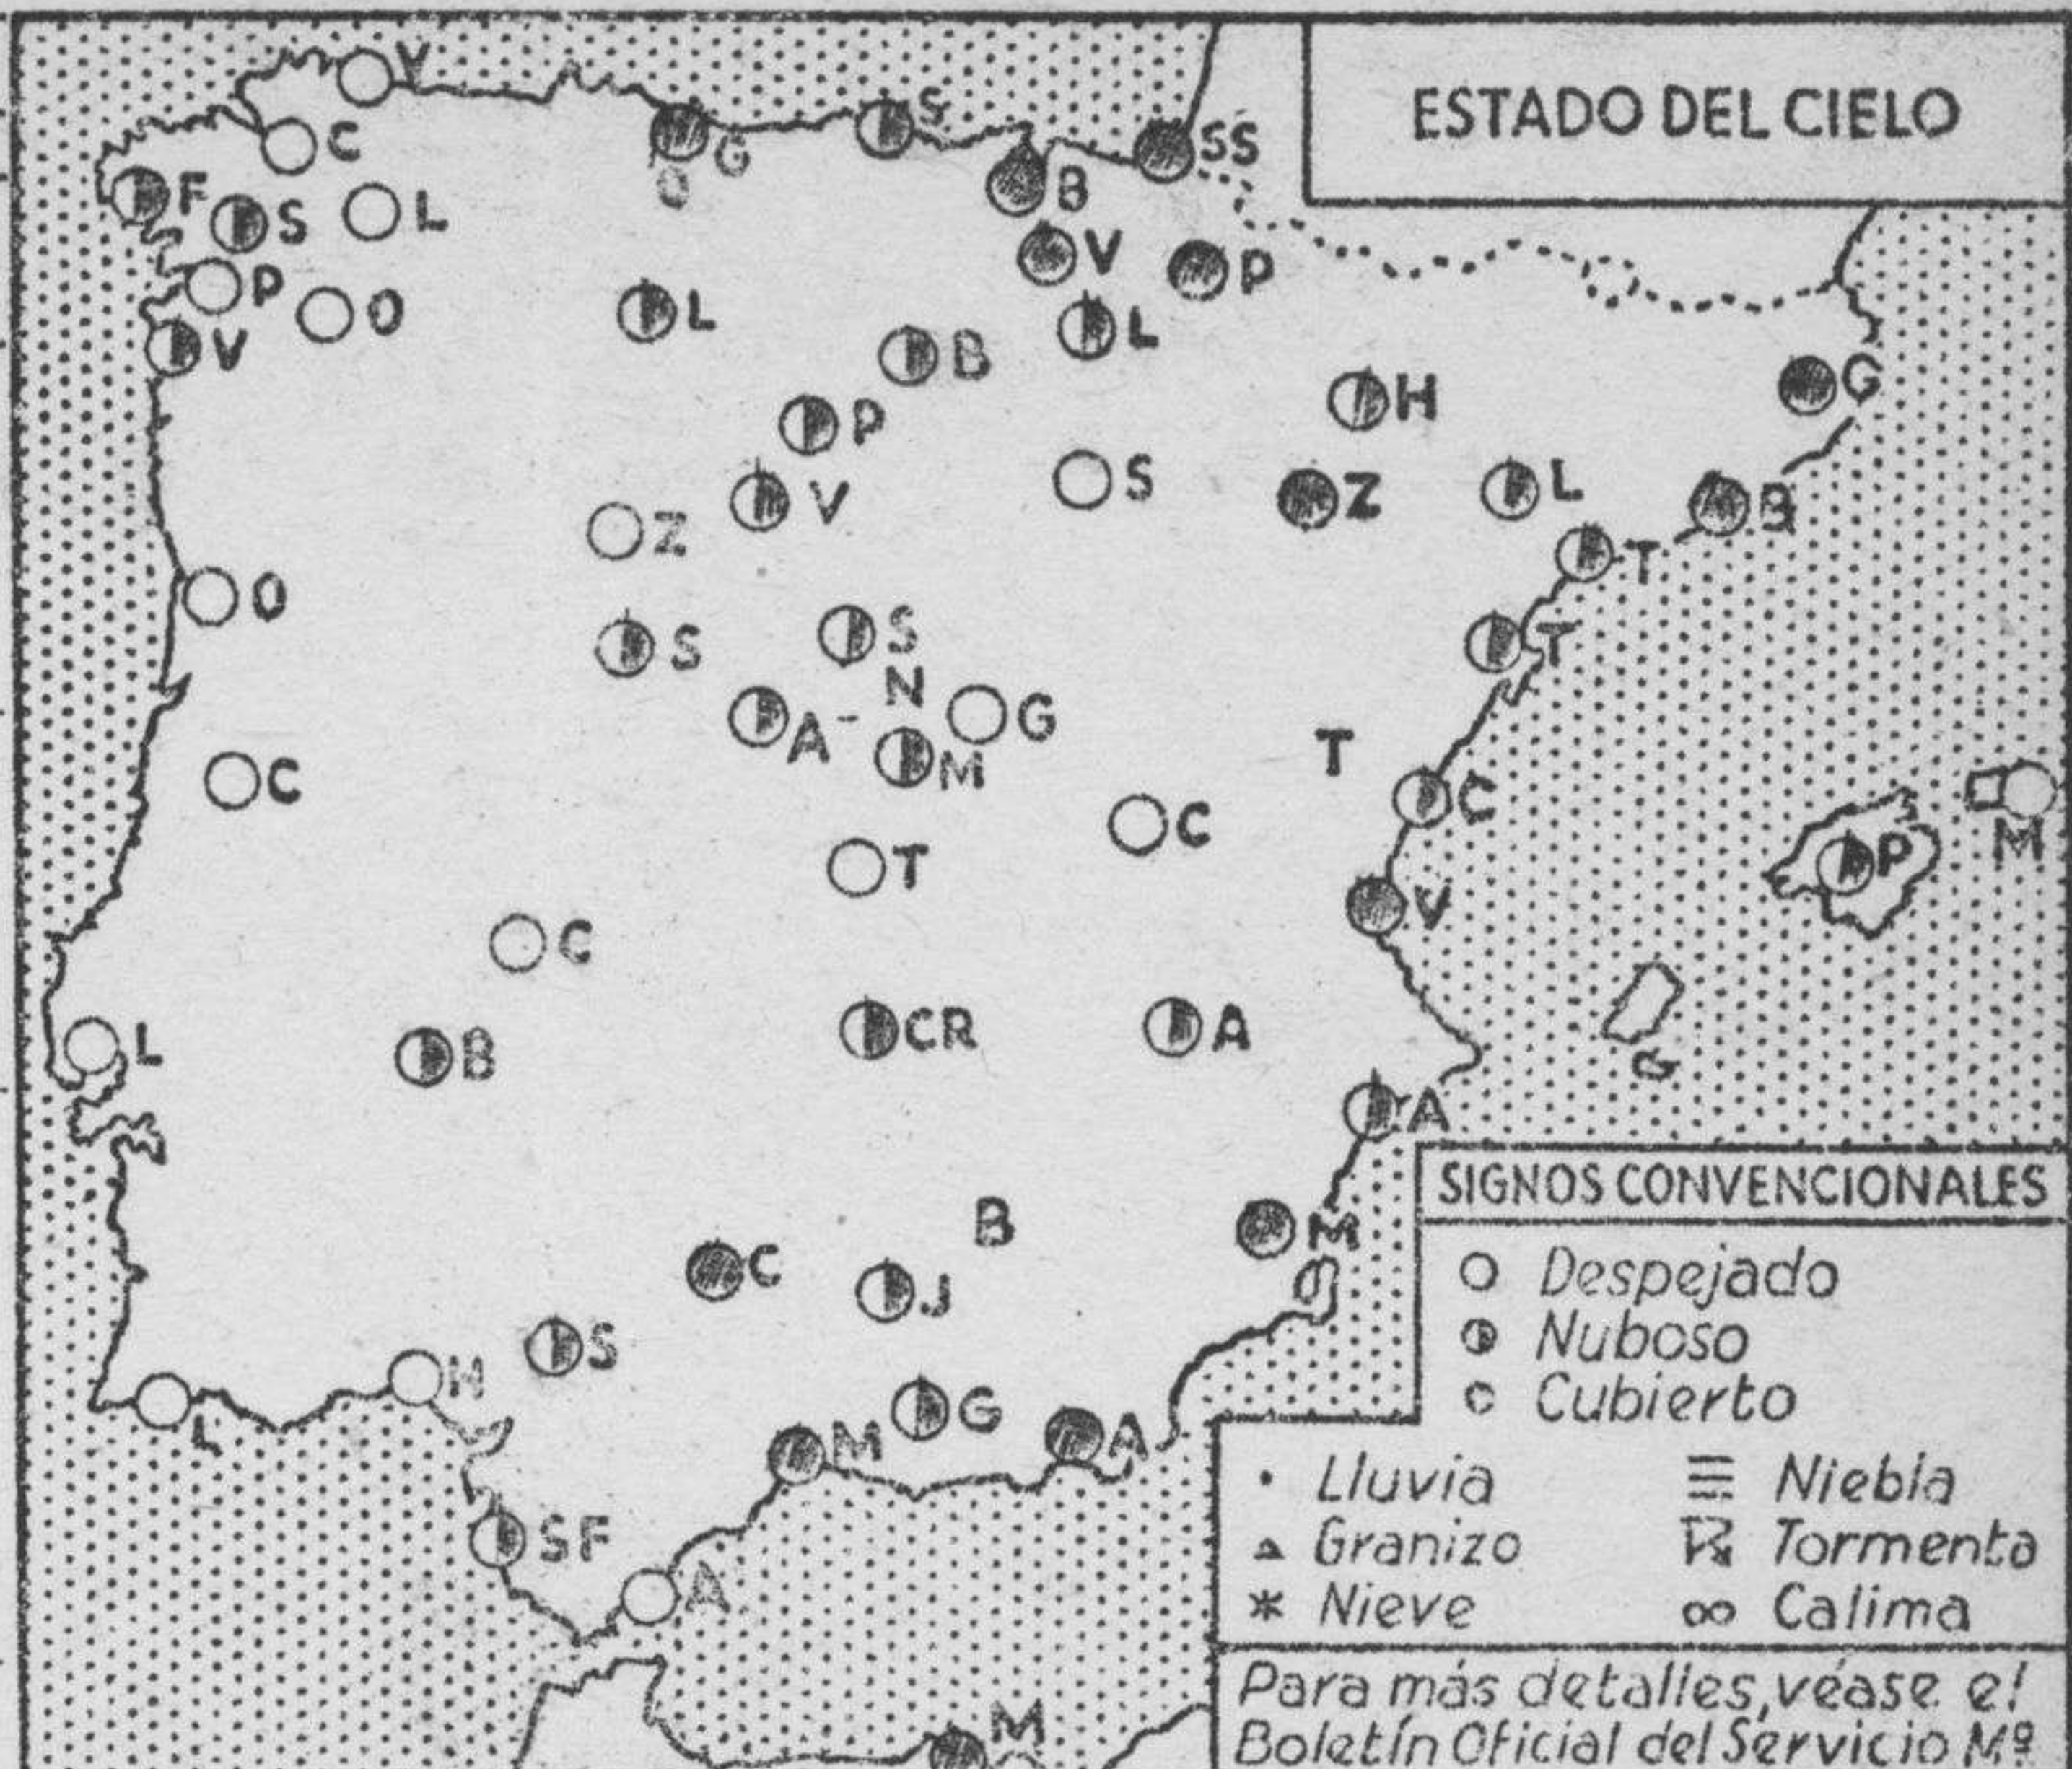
ESTADO DEL CIELO

V
C
F
S
L
P
O
V
G
S
SS
B
V
P
L
L
B
P
V
S
H
G
Z
Z
L
B
T
O
S
S
T
N
A
G
M
T
C
C
M
P
T
V
C
C
CR
A
L
B
A
B
M
C
J
S
H
G
L
M
A
SF
A
M

SIGNOS CONVENCIONALES
Despejado
Nuboso
Cubierto
Lluvia
Niebla
Granizo
Tormenta
Nieve
Calima

Para más detalles, véase el Boletín Oficial del Servicio Mº